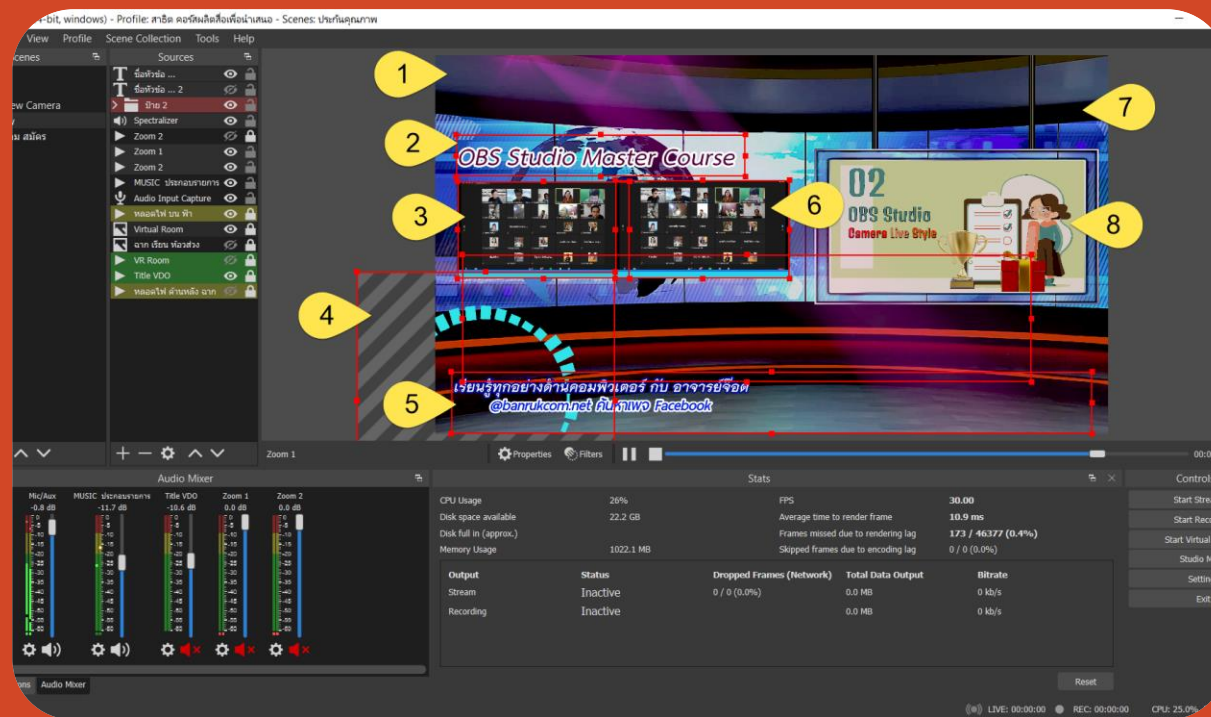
-bit, windows) - Profile: สาธิต ดอร์สผลิตสื่อเพื่อนำเสนอ - Scenes: ประกันคุณภาพ

View Profile Scene Collection Tools Help

cenes
ew Camera
y
ม สมัคร

Sources
ชื่อหัวข้อ ...
ชื่อหัวข้อ ... 2
ป้าย 2
Spectralizer
Zoom 2
Zoom 1
Zoom 2
MUSIC ประกอบรายการ
Audio Input Capture
หลอดไฟ บน ฟ้า
Virtual Room
ฉาก เรียน ห้องส่วง
VR Room
Title VDO
หลอดไฟ ด้านหลัง ฉาก

1
2
3
4
5
6
7
8

OBS Studio Master Course

02
OBS Studio
Camera Live Style

เรียนรู้ทุกอย่างด้านคอมพิวเตอร์ กับ อาจารย์จอด
@banrukcom.net ค้นหาเพจ Facebook

Zoom 1 Properties Filters 00:0

Audio Mixer
Mic/Aux -0.8 dB
MUSIC ประกอบรายการ -11.7 dB
Title VDO -10.6 dB
Zoom 1 0.0 dB
Zoom 2 0.0 dB

ons Audio Mixer

Stats
| CPU Usage | 26% | FPS | 30.00 |
|---|---|---|---|
| Disk space available | 22.2 GB | Average time to render frame | 10.9 ms |
| Disk full in (approx.) | | Frames missed due to rendering lag | 173 / 46377 (0.4%) |
| Memory Usage | 1022.1 MB | Skipped frames due to encoding lag | 0 / 0 (0.0%) |

| Output | Status | Dropped Frames (Network) | Total Data Output | Bitrate |
|---|---|---|---|---|
| Stream | Inactive | 0 / 0 (0.0%) | 0.0 MB | 0 kb/s |
| Recording | Inactive | | 0.0 MB | 0 kb/s |

Reset

Control
Start Strea
Start Reco
Start Virtual
Studio M
Settin
Exit

LIVE: 00:00:00 REC: 00:00:00 CPU: 25.0%